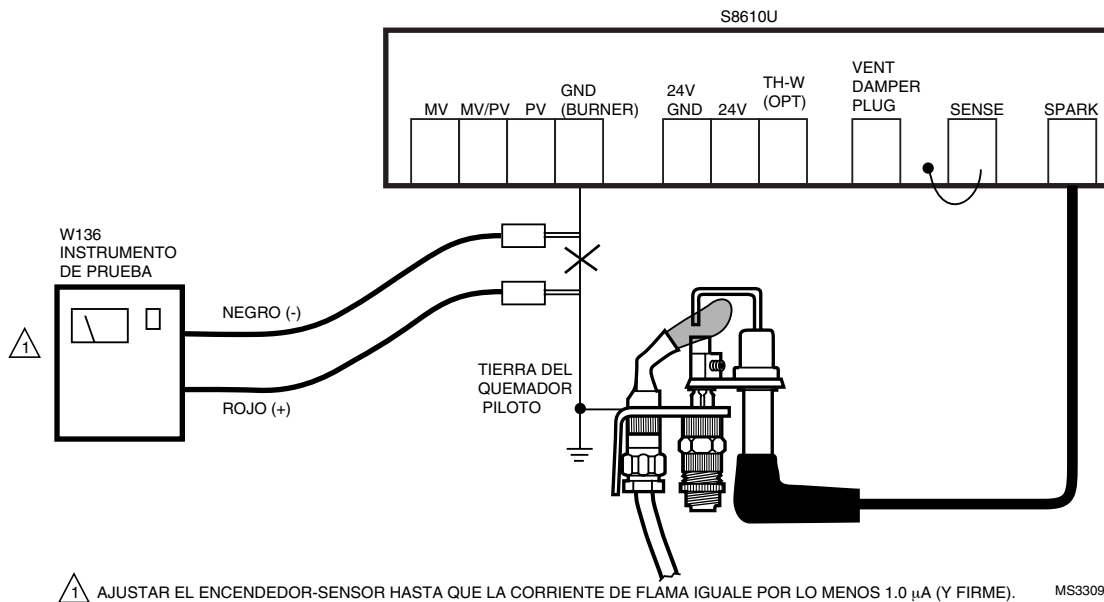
S8610U

MV MV/PV PV GND (BURNER) 24V GND 24V TH-W (OPT) VENT DAMPER PLUG SENSE SPARK

W136 INSTRUMENTO DE PRUEBA

NEGRO (-)

ROJO (+)

1

TIERRA DEL QUEMADOR PILOTO

1 AJUSTAR EL ENCENDEDOR-SENSOR HASTA QUE LA CORRIENTE DE FLAMA IGUALE POR LO MENOS 1.0 $\mu$A (Y FIRME).

MS3309